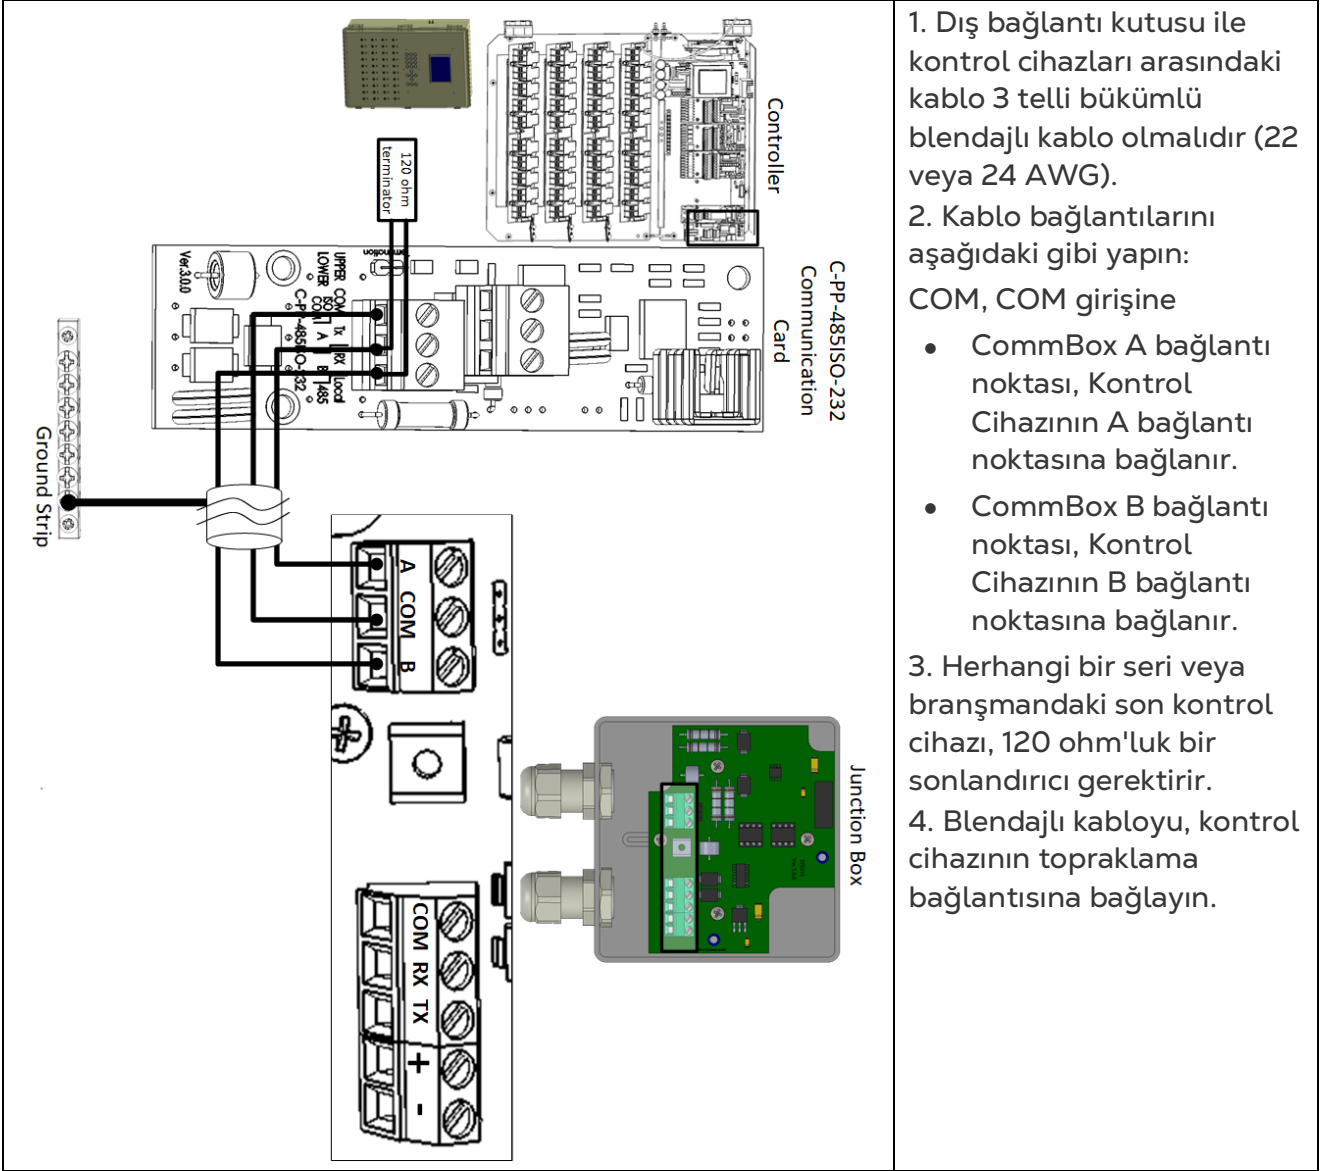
| Controller<br>120 ohm terminator<br>C-PP-485ISO-232 Communication Card<br>Ver.3.0.0<br>UPPER LOWER<br>COM ISO COM<br>Tx A<br>RX B<br>Local 485<br>C-PP-485ISO-232<br>Ground Strip<br>A COM B<br>Junction Box<br>COM RX TX + - | 1. Dış bağlantı kutusu ile kontrol cihazları arasındaki kablo 3 telli bükümlü blendajlı kablo olmalıdır (22 veya 24 AWG).<br>2. Kablo bağlantılarını aşağıdaki gibi yapın:<br>COM, COM girişine<br>• CommBox A bağlantı noktası, Kontrol Cihazının A bağlantı noktasına bağlanır.<br>• CommBox B bağlantı noktası, Kontrol Cihazının B bağlantı noktasına bağlanır.<br>3. Herhangi bir seri veya branşmandaki son kontrol cihazı, 120 ohm'luk bir sonlandırıcı gerektirir.<br>4. Blendajlı kabloyu, kontrol cihazının topraklama bağlantısına bağlayın. |
|---|---|